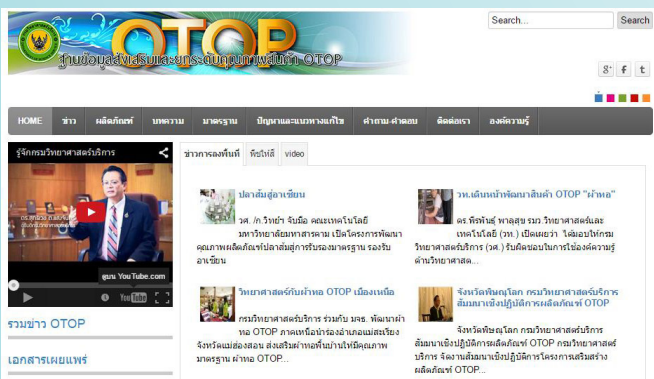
OTOP
ฐานข้อมูลส่งเสริมและยกระดับคุณภาพผลิตภัณฑ์ OTOP

Search...
Search

g+ f t

HOME ข่าว ผลิตภัณฑ์ บทความ มาตรฐาน ปัญหาและแนวทางแก้ไข คำถาม-คำตอบ ติดต่อเรา องค์ความรู้

รู้จักกรมวิทยาศาสตร์บริการ

ดูบน YouTube.com

ข่าวการลงพื้นที่ พิชใกล้ video

ปลาส้มสู่อาเซียน
วศ. /ก.วิทย์ฯ จับมือ คณะเทคโนโลยี มหาวิทยาลัยมหาสารคาม เปิดโครงการพัฒนาคุณภาพผลิตภัณฑ์ปลาส้มสู่การรับรองมาตรฐาน รองรับอาเซียน

วท.เดินหน้าพัฒนาสินค้า OTOP "ผ้าทอ"
ดร.พิชิตพงษ์ พาลุสุข รมว.วิทยาศาสตร์และเทคโนโลยี (วท.) เปิดเผยว่า ได้มอบให้กรมวิทยาศาสตร์บริการ (วศ.) รับผิดชอบในการโยงองค์ความรู้ด้านวิทยาศาสต...

วิทยาศาสตร์กับผ้าทอ OTOP เมืองเหนือ
กรมวิทยาศาสตร์บริการ ร่วมกับ มสธ. พัฒนาผ้าทอ OTOP ภาคเหนือนำร่องอำเภอแม่สะเรียง จังหวัดแม่ฮ่องสอน ส่งเสริมผ้าทอพื้นบ้านให้มีคุณภาพมาตรฐาน ผ้าทอ OTOP...

จังหวัดพิษณุโลก กรมวิทยาศาสตร์บริการ สัมมนาเชิงปฏิบัติการผลิตภัณฑ์ OTOP
จังหวัดพิษณุโลก กรมวิทยาศาสตร์บริการ สัมมนาเชิงปฏิบัติการผลิตภัณฑ์ OTOP กรมวิทยาศาสตร์บริการ จัดงานสัมมนาเชิงปฏิบัติการโครงการเสริมสร้างผลิตภัณฑ์ OTOP...

รวมข่าว OTOP

เอกสารเผยแพร่